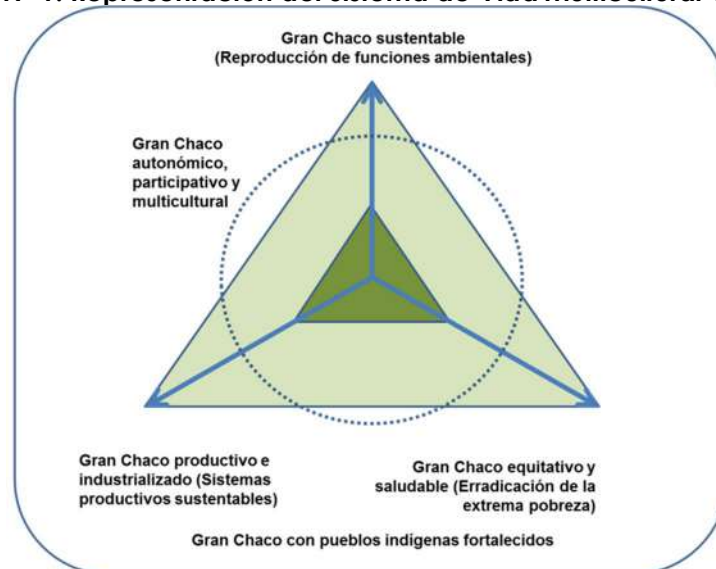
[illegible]

Gran Chaco sustentable (Reproducción de funciones ambientales)

Gran Chaco autonómico, participativo y multicultural

Gran Chaco productivo e industrializado (Sistemas productivos sustentables)

Gran Chaco equitativo y saludable (Erradicación de la extrema pobreza)

Gran Chaco con pueblos indigenas fortalecidos